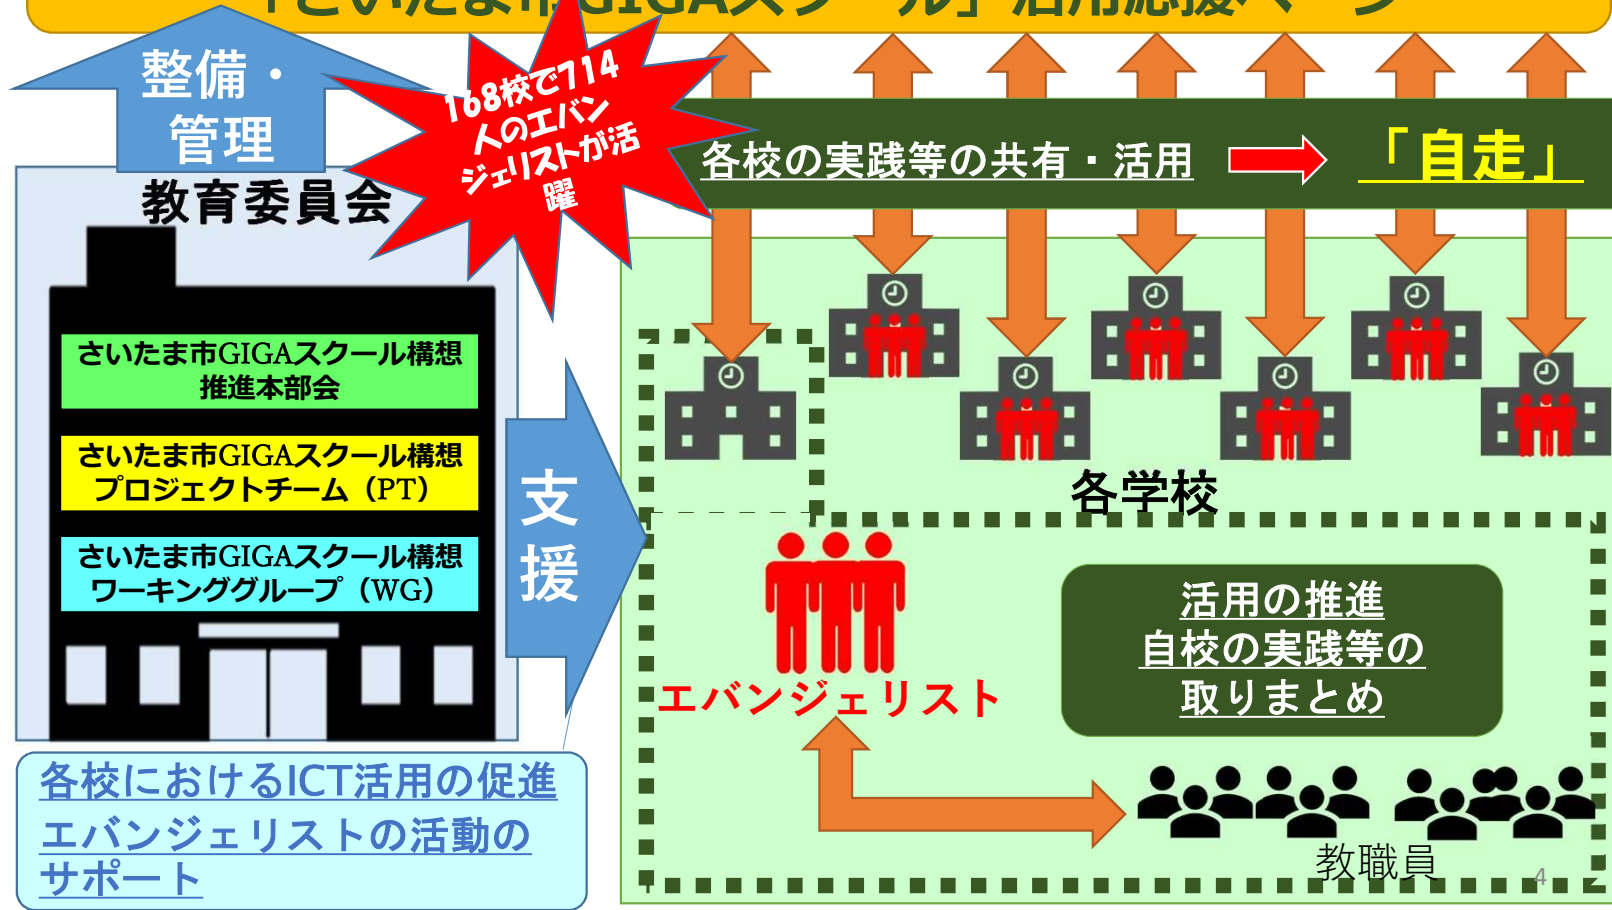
「さいたま市GIGAスクール」活用応援ページ

整備・管理

教育委員会

168校で714人のエバンジェリストが活躍

各校の実践等の共有・活用

「自走」

さいたま市GIGAスクール構想推進本部会

さいたま市GIGAスクール構想プロジェクトチーム（PT）

さいたま市GIGAスクール構想ワーキンググループ（WG）

支援

各学校

エバンジェリスト

活用の推進
自校の実践等の取りまとめ

教職員

各校におけるICT活用の促進
エバンジェリストの活動のサポート

4